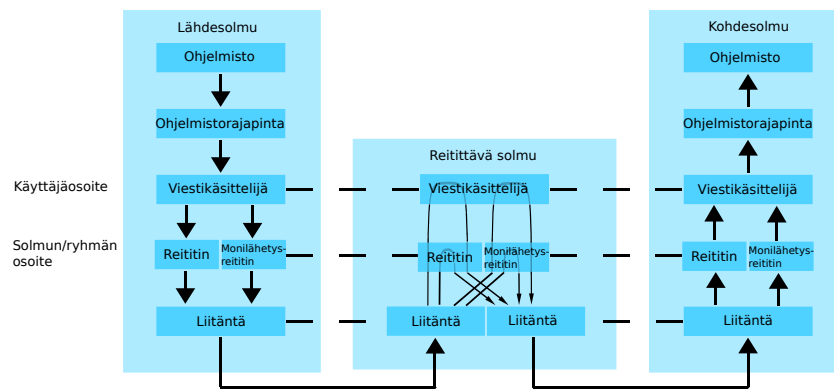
Lähdesolmu

Ohjelmisto

Ohjelmistorajapinta

Käyttäjäosoite

Viestikäsittelijä

Solmun/ryhmän osoite

Reititin

Monilähetysreititin

Liitäntä

Reitittävä solmu

Viestikäsittelijä

Reititin

Monilähetysreititin

Liitäntä

Liitäntä

Kohdesolmu

Ohjelmisto

Ohjelmistorajapinta

Viestikäsittelijä

Reititin

Monilähetysreititin

Liitäntä